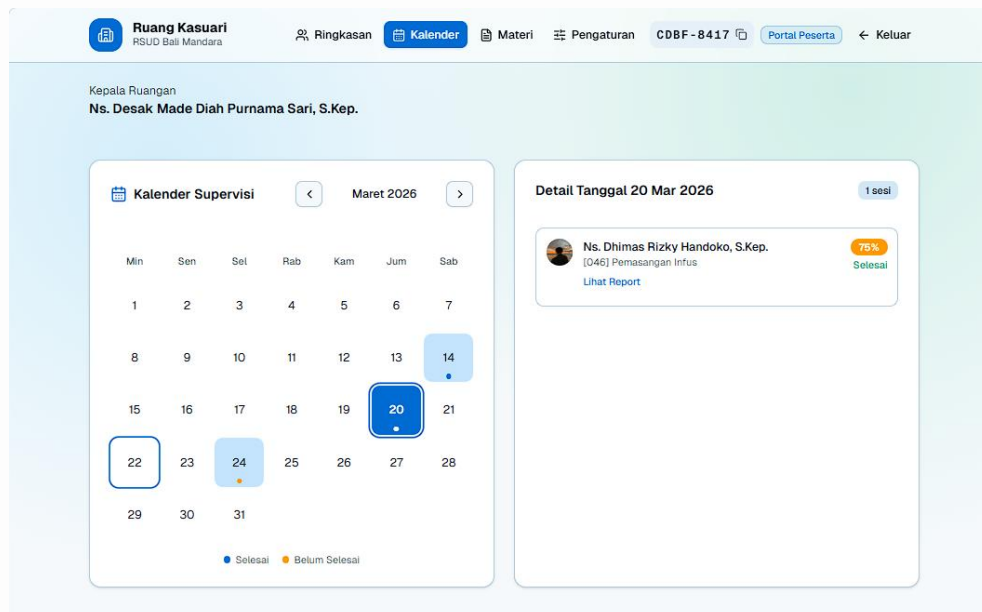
Ruang Kasuari
RSUD Bali Mandara

Ringkasan Kalender Materi Pengaturan CDBF-8417 Portal Peserta ← Keluar

Kepala Ruangan
Ns. Desak Made Diah Purnama Sari, S.Kep.

Kalender Supervisi
< Maret 2026 >

| Min | Sen | Sel | Rab | Kam | Jum | Sab |
|---|---|---|---|---|---|---|
| 1 | 2 | 3 | 4 | 5 | 6 | 7 |
| 8 | 9 | 10 | 11 | 12 | 13 | 14 |
| 15 | 16 | 17 | 18 | 19 | 20 | 21 |
| 22 | 23 | 24 | 25 | 26 | 27 | 28 |
| 29 | 30 | 31 | | | | |

Selesai Belum Selesai

Detail Tanggal 20 Mar 2026
1 sesi

Ns. Dhimas Rizky Handoko, S.Kep.
[046] Pemasangan Infus
Lihat Report
75%
Selesai